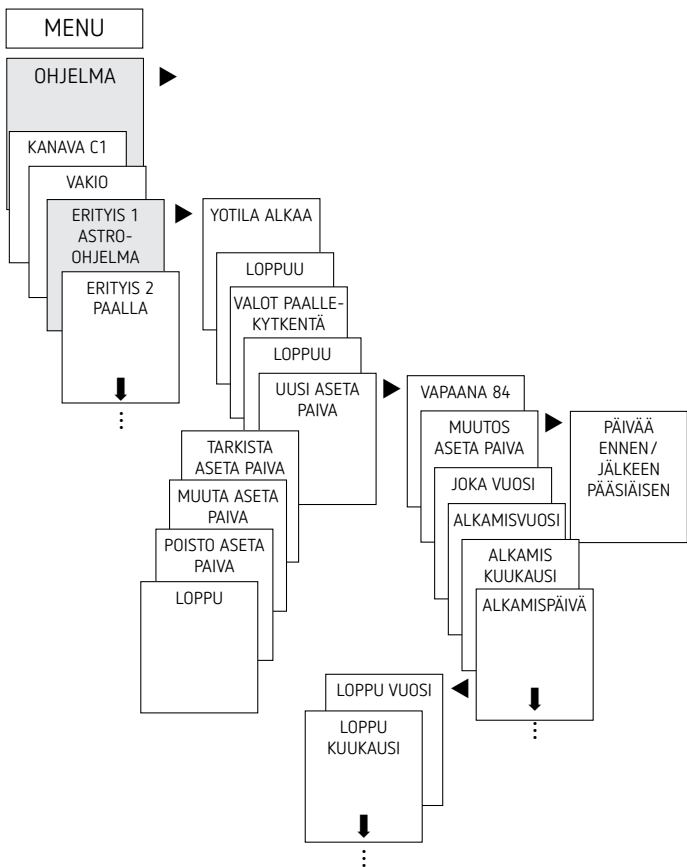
MENU

OHJELMA

KANAVA C1

VAKIO

ERITYIS 1 ASTRO-OHJELMA

ERITYIS 2 PAALLA

YOTILA ALKAA

LOPPUU

VALOT PAALLEKYTKENTÄ

LOPPUU

UUSI ASETA PAIVA

TARKISTA ASETA PAIVA

MUUTA ASETA PAIVA

POISTO ASETA PAIVA

LOPPU

VAPAANA 84

MUUTOS ASETA PAIVA

PÄIVÄÄ ENNEN / JÄLKEEN PÄÄSIÄISEN

JOKA VUOSI

ALKAMISVUOSI

ALKAMIS KUUKAUSI

ALKAMISPÄIVÄ

LOPPU VUOSI

LOPPU KUUKAUSI